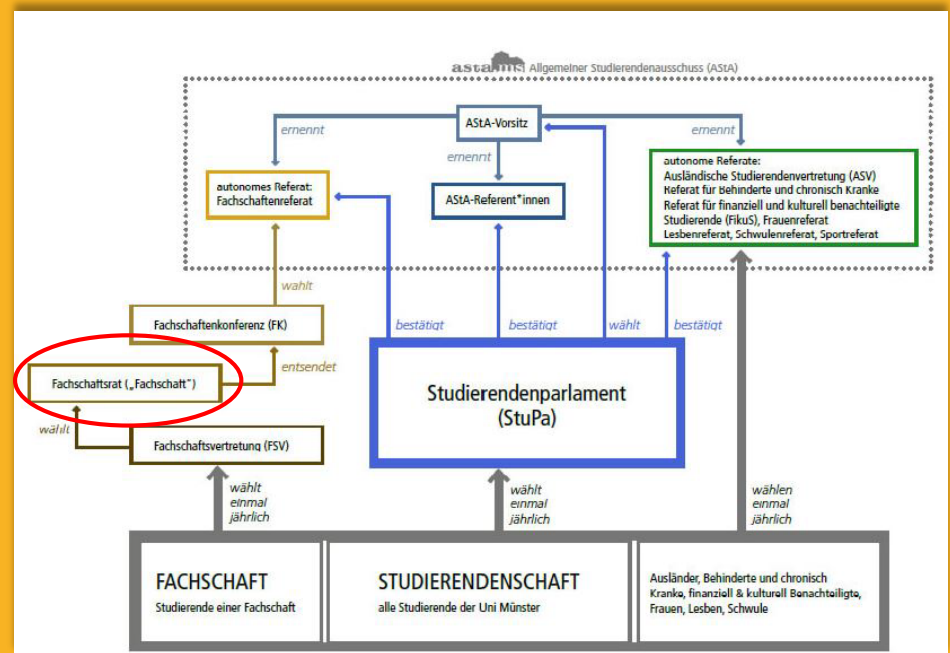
astams Allgemeiner Studierendenausschuss (AStA)

AStA-Vorsitz

ernennt

ernennt

ernennt

autonomes Referat: Fachschaftenreferat

AStA-Referent*innen

autonome Referate: Ausländische Studierendenvertretung (ASV) Referat für Behinderte und chronisch Kranke Referat für finanziell und kulturell benachteiligte Studierende (FikuS), Frauenreferat Lesbenreferat, Schwulenreferat, Sportreferat

wahlt

Fachschaftenkonferenz (FK)

bestätigt

bestätigt

wählt

bestätigt

entsendet

Fachschaftsrat („Fachschaft")

Studierendenparlament (StuPa)

wählt

Fachschaftsvertretung (FSV)

wählt einmal jährlich

wählt einmal jährlich

wählen einmal jährlich

FACHSCHAFT
Studierende einer Fachschaft

STUDIERENDENSCHAFT
alle Studierende der Uni Münster

Ausländer, Behinderte und chronisch Kranke, finanziell & kulturell Benachteiligte, Frauen, Lesben, Schwule